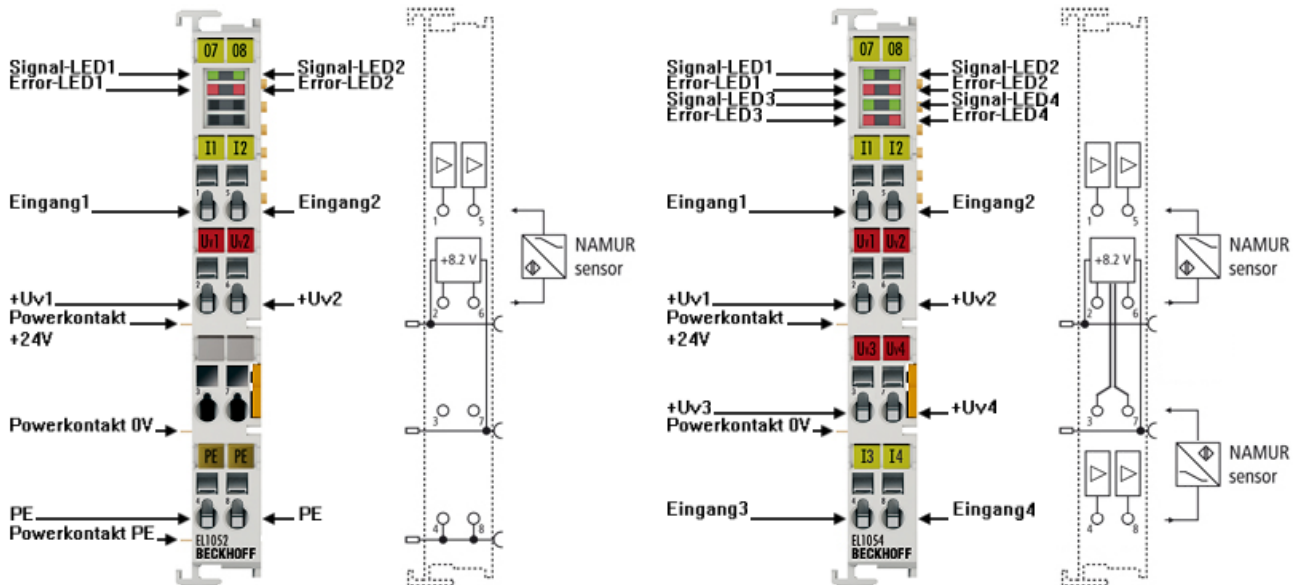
07 08

Signal-LED1
Error-LED1
Signal-LED2
Error-LED2

I1 I2

Eingang1
Eingang2

Uv1 Uv2

+Uv1
Powerkontakt +24V
+Uv2

Powerkontakt 0V

PE PE

PE
Powerkontakt PE
PE

EL1052
BECKHOFF

1 5
+8.2 V
2 6
3 7
4 8

NAMUR sensor

07 08

Signal-LED1
Error-LED1
Signal-LED3
Error-LED3
Signal-LED2
Error-LED2
Signal-LED4
Error-LED4

I1 I2

Eingang1
Eingang2

Uv1 Uv2

+Uv1
Powerkontakt +24V
+Uv2

Uv3 Uv4

+Uv3
Powerkontakt 0V
+Uv4

I3 I4

Eingang3
Eingang4

EL1054
BECKHOFF

1 5
+8.2 V
2 6
3 7
4 8

NAMUR sensor

NAMUR sensor